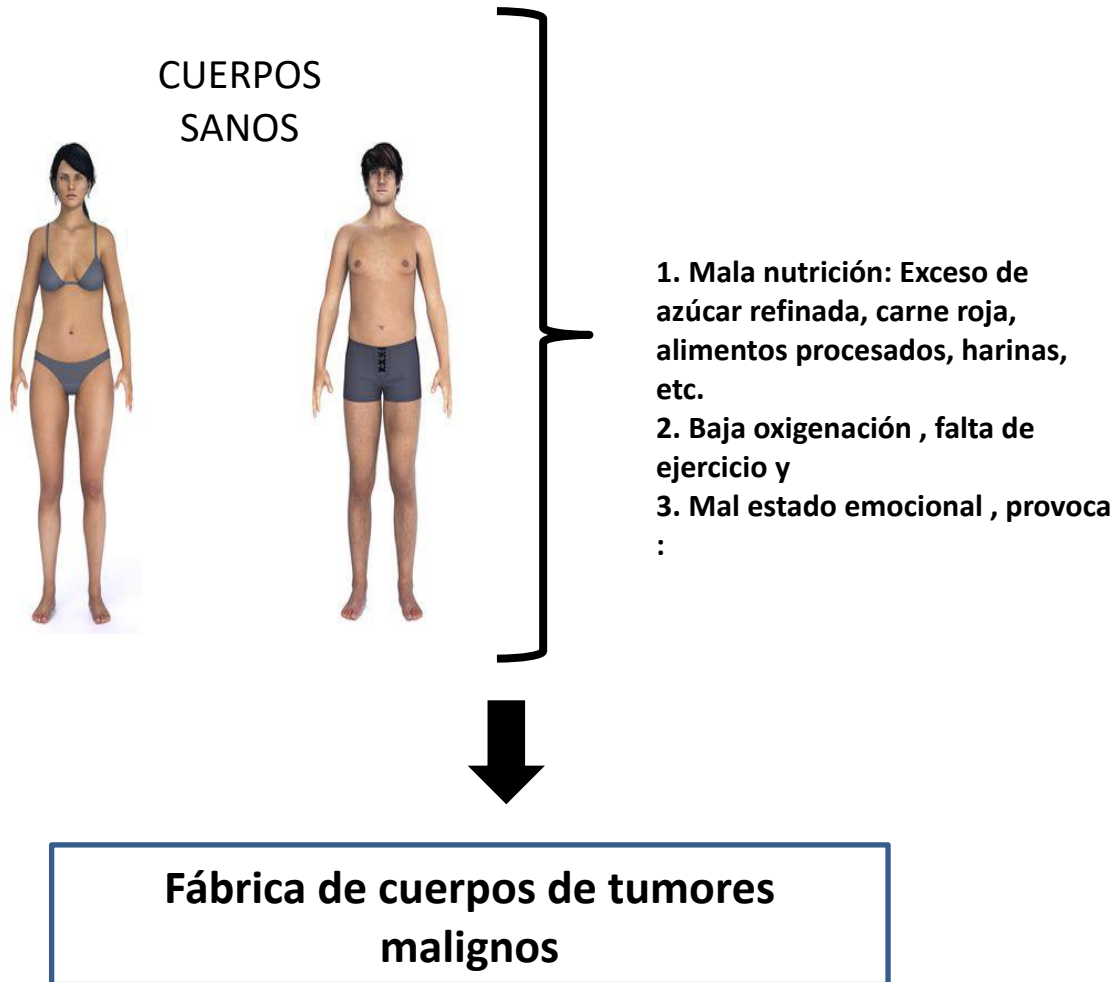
CUERPOS SANOS

1. Mala nutrición: Exceso de azúcar refinada, carne roja, alimentos procesados, harinas, etc.
2. Baja oxigenación , falta de ejercicio y
3. Mal estado emocional , provoca :

Fábrica de cuerpos de tumores malignos